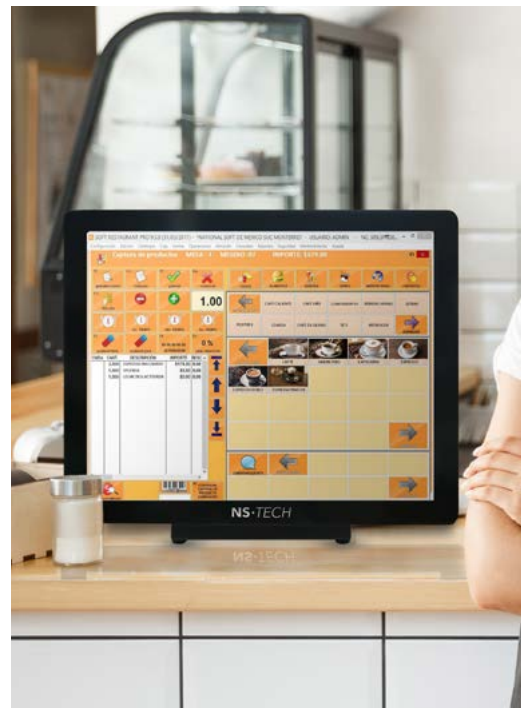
SOFT RESTAURANT PRO 9.5.0 [3.0.0] 2013 - [NATIONAL SOFT DE MEXICO S DE MONTERREY] - USUARIO: ADMIN

Captura de productos MESA : 1 MESERO : 01 IMPORTE: $179.00

1.00

0 %

CANT DESCRIPCION IMPORTE

CAFE CALIENTE CAFE FRIO CAPUCHINO

POSTRES COMIDA CAFE CALIENTE TE'S BEBIDAS

LATTE AMERICANO CAPUCHINO EXPRESSO

NS·TECH

NS·TECH